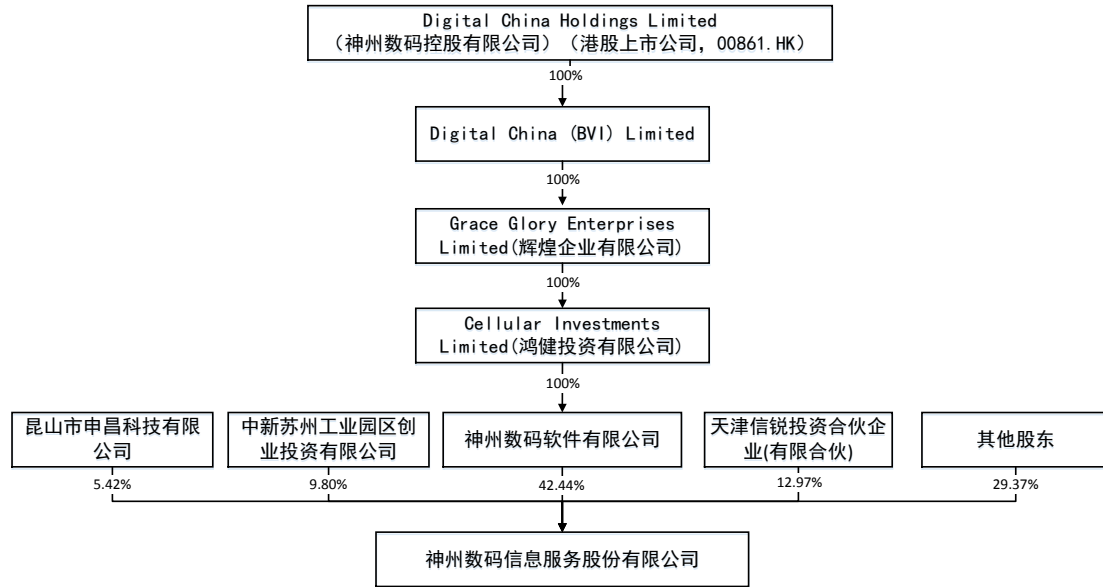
Digital China Holdings Limited
（神州数码控股有限公司）（港股上市公司，00861.HK）

100%

Digital China (BVI) Limited

100%

Grace Glory Enterprises Limited(辉煌企业有限公司)

100%

Cellular Investments Limited(鸿健投资有限公司)

100%

昆山市申昌科技有限公司

中新苏州工业园区创业投资有限公司

神州数码软件有限公司

天津信锐投资合伙企业(有限合伙)

其他股东

5.42%

9.80%

42.44%

12.97%

29.37%

神州数码信息服务股份有限公司